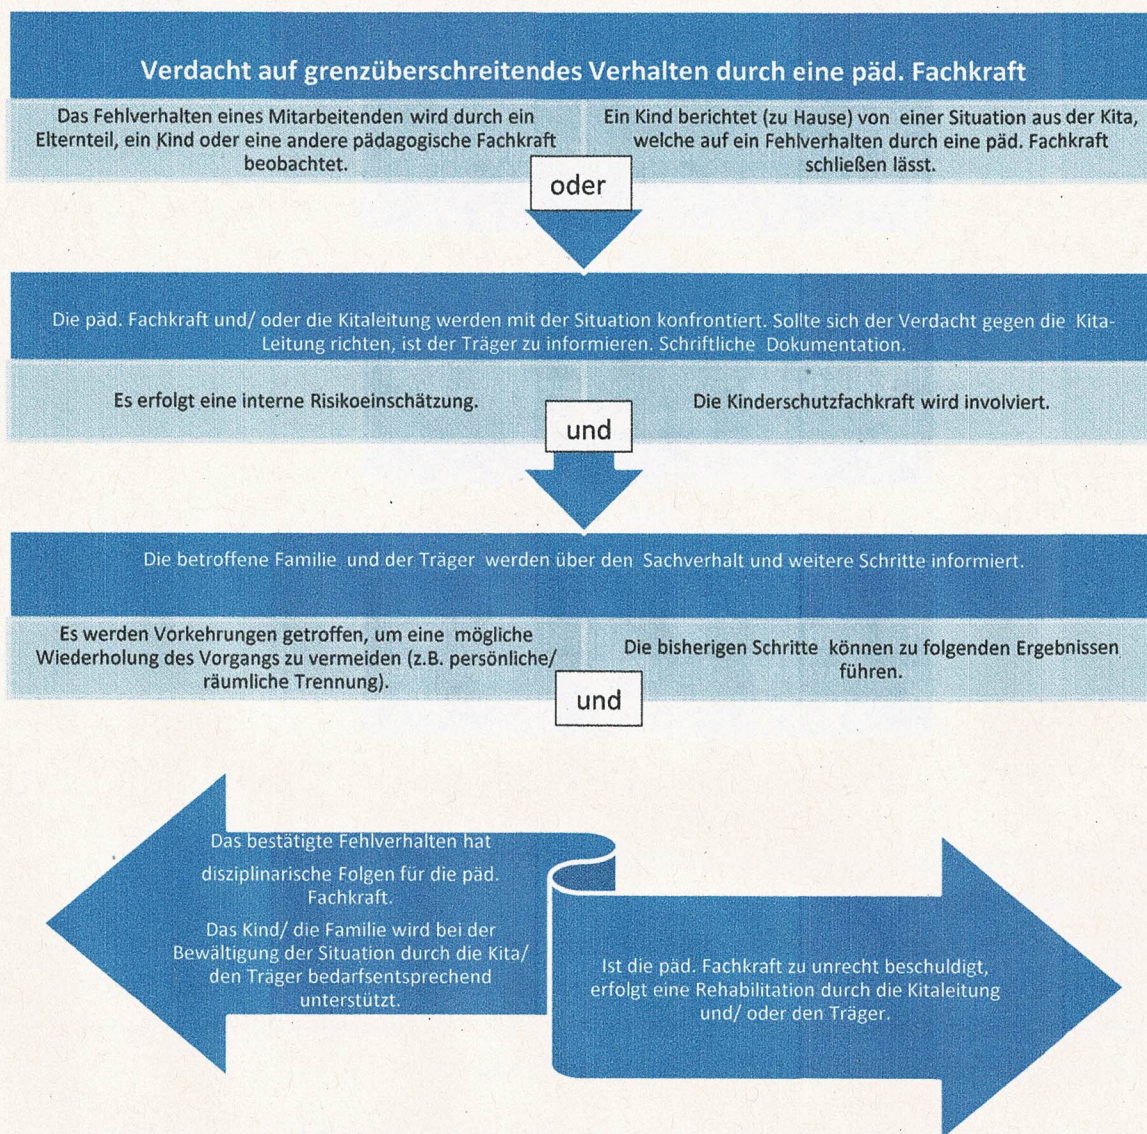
Verdacht auf grenzüberschreitendes Verhalten durch eine päd. Fachkraft

Das Fehlverhalten eines Mitarbeitenden wird durch ein Elternteil, ein Kind oder eine andere pädagogische Fachkraft beobachtet.

Ein Kind berichtet (zu Hause) von einer Situation aus der Kita, welche auf ein Fehlverhalten durch eine päd. Fachkraft schließen lässt.

oder

Die päd. Fachkraft und/ oder die Kitaleitung werden mit der Situation konfrontiert. Sollte sich der Verdacht gegen die Kita-Leitung richten, ist der Träger zu informieren. Schriftliche Dokumentation.

Es erfolgt eine interne Risikoeinschätzung.

Die Kinderschutzfachkraft wird involviert.

und

Die betroffene Familie und der Träger werden über den Sachverhalt und weitere Schritte informiert.

Es werden Vorkehrungen getroffen, um eine mögliche Wiederholung des Vorgangs zu vermeiden (z.B. persönliche/ räumliche Trennung).

Die bisherigen Schritte können zu folgenden Ergebnissen führen.

und

Das bestätigte Fehlverhalten hat disziplinarische Folgen für die päd. Fachkraft.

Das Kind/ die Familie wird bei der Bewältigung der Situation durch die Kita/ den Träger bedarfsentsprechend unterstützt.

Ist die päd. Fachkraft zu unrecht beschuldigt, erfolgt eine Rehabilitation durch die Kitaleitung und/ oder den Träger.